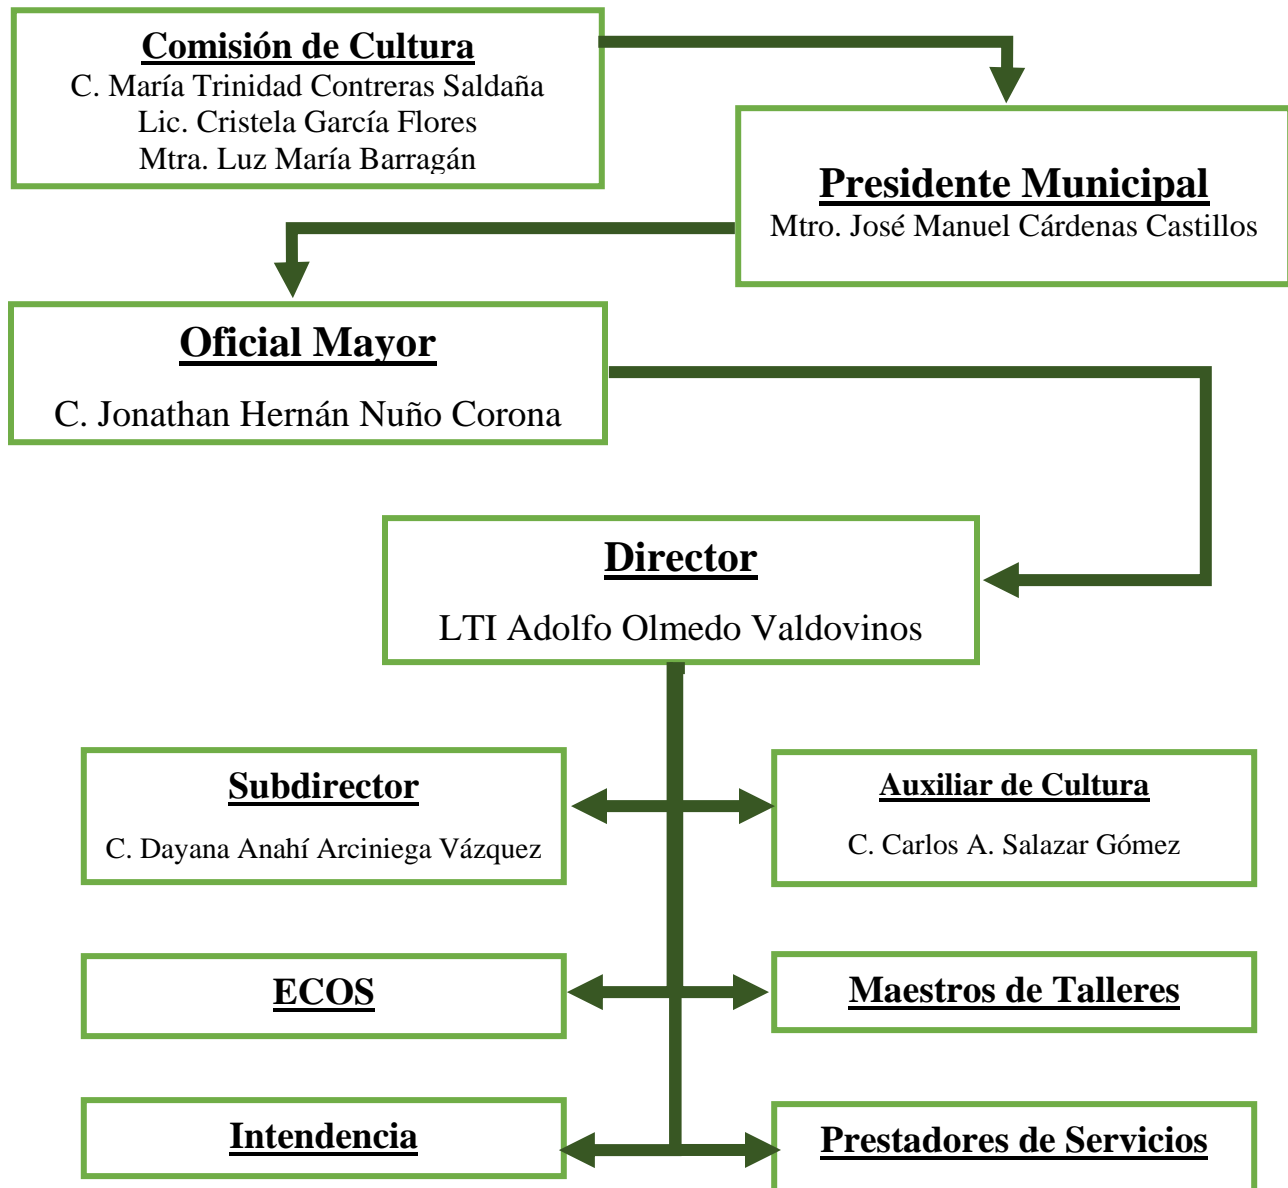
Comisión de Cultura
C. María Trinidad Contreras Saldaña
Lic. Cristela García Flores
Mtra. Luz María Barragán

Presidente Municipal
Mtro. José Manuel Cárdenas Castillos

Oficial Mayor
C. Jonathan Hernán Nuño Corona

Director
LTI Adolfo Olmedo Valdovinos

Subdirector
C. Dayana Anahí Arciniega Vázquez

Auxiliar de Cultura
C. Carlos A. Salazar Gómez

ECOS

Maestros de Talleres

Intendencia

Prestadores de Servicios